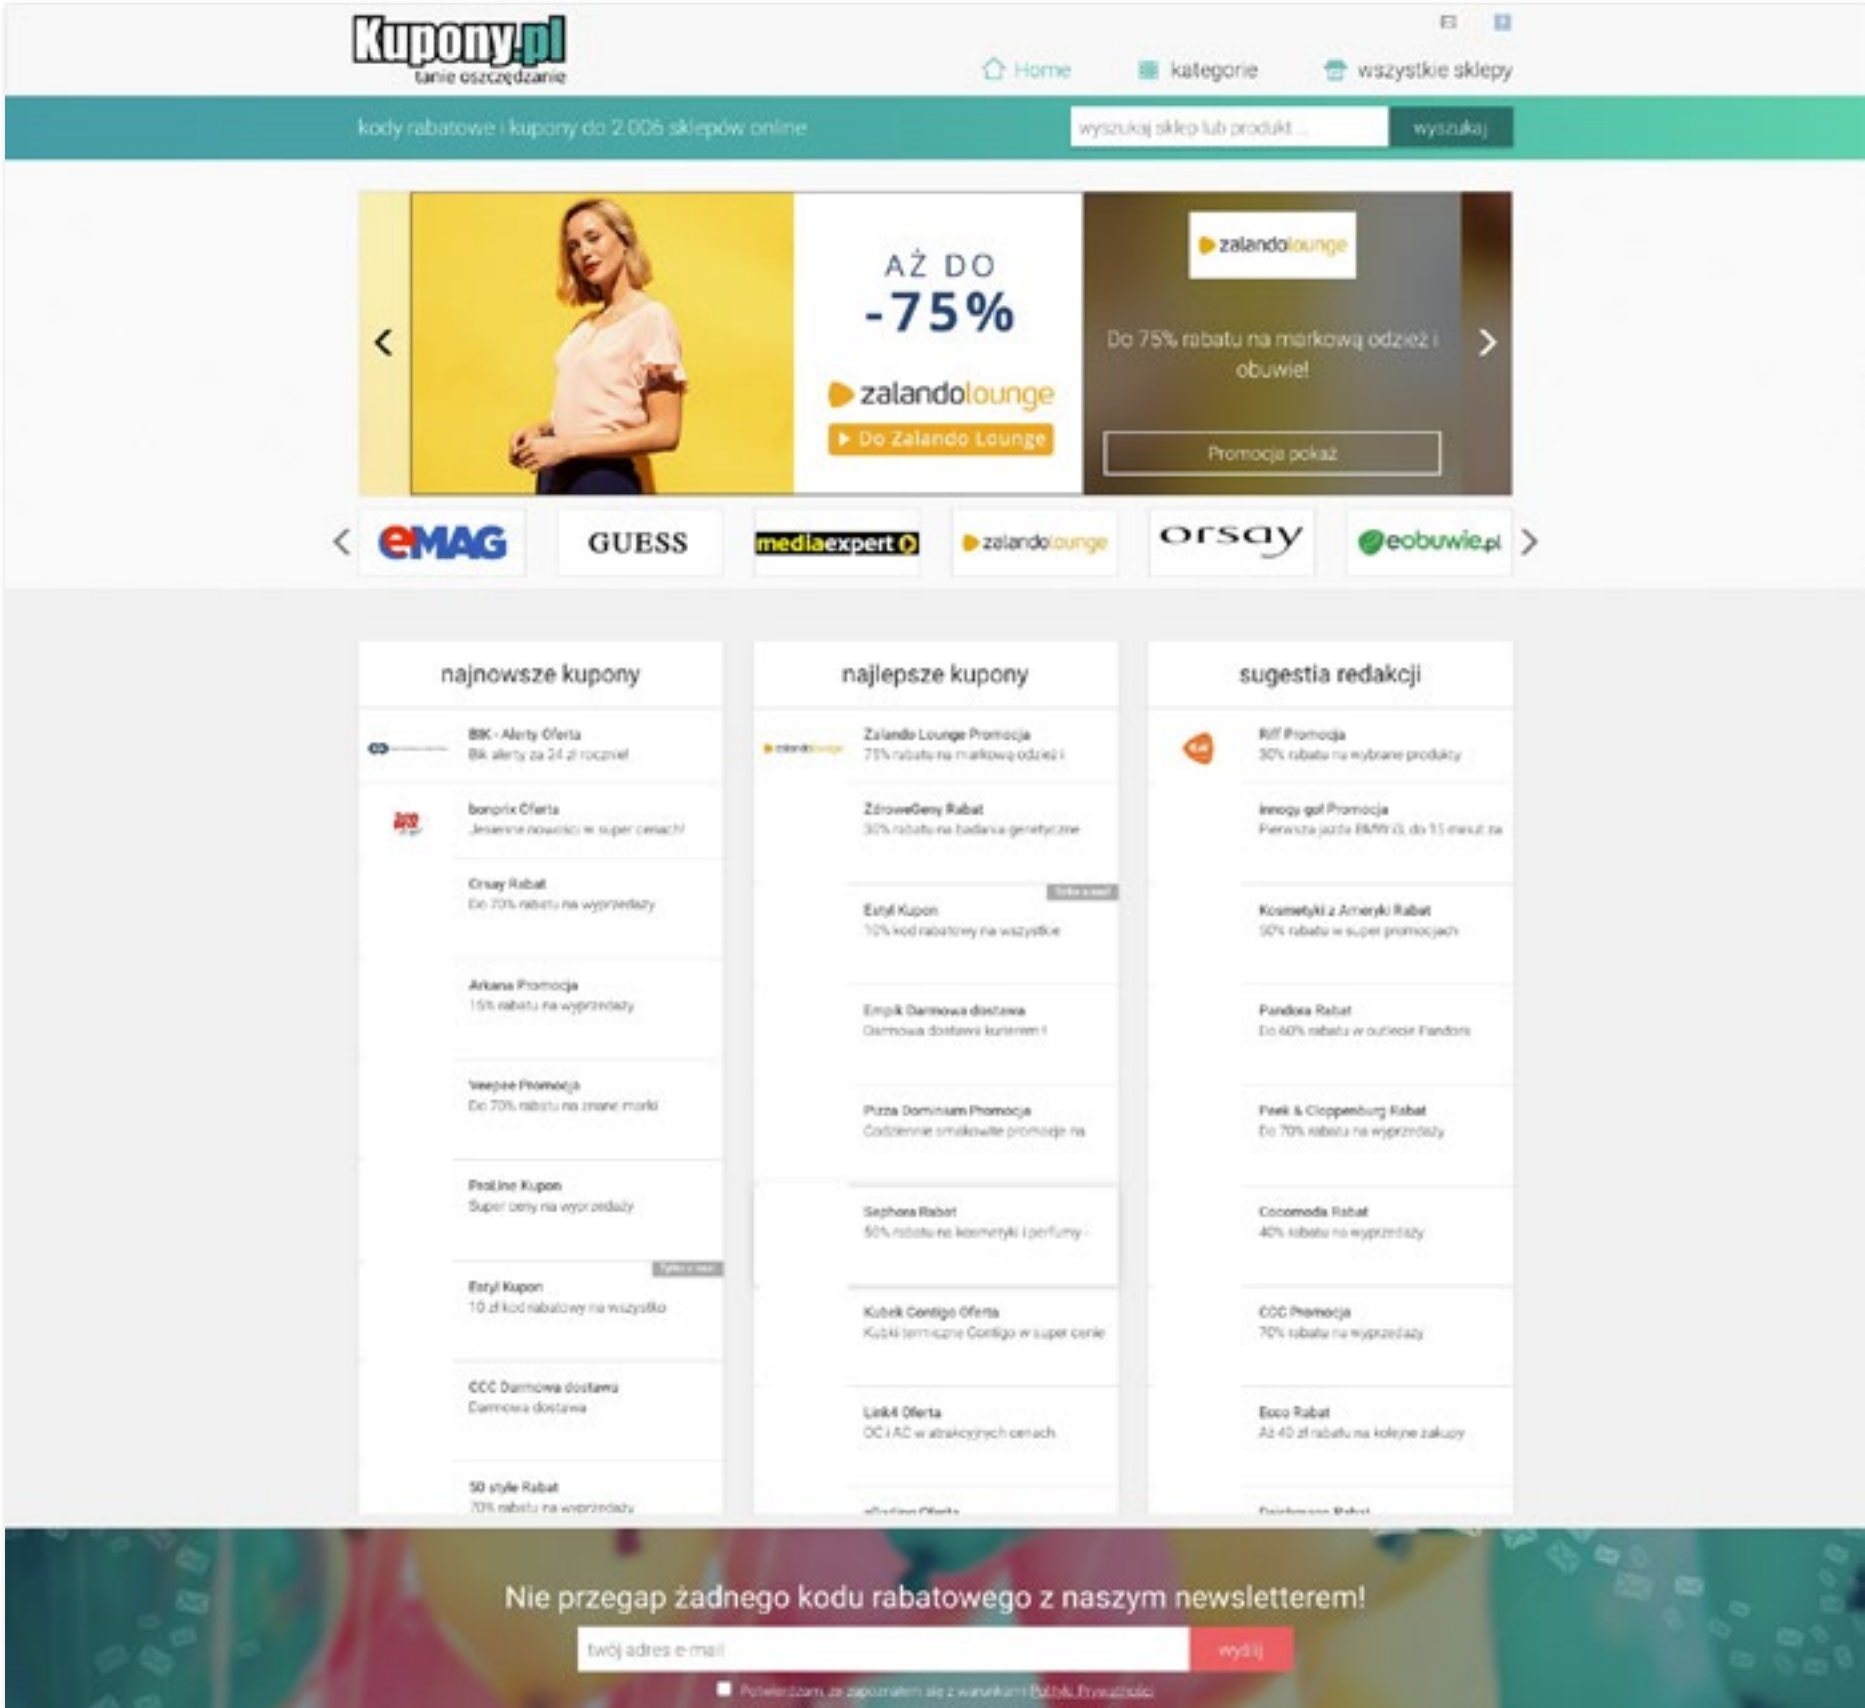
Kupony.pl
tanie oszczędzanie

Home kategorie wszystkie sklepy

kody rabatowe i kupony do 2.006 sklepów online

wyszukaj sklep lub produkt... wyszukaj

AŻ DO
-75%
zalandolounge
Do Zalando Lounge

zalandolounge
Do 75% rabatu na markową odzież i obuwie!
Promocja pokaż

eMAG GUESS mediaexpert zalandolounge orsay eobuwie.pl

najnowsze kupony

BIK - Alerty Oferta
Bik alerty za 24 zł rocznie!

bonprix Oferta
Jesienne nowości w super cenach!

Orsay Rabat
Do 70% rabatu na wyprzedaży

Arkana Promocja
15% rabatu na wyprzedaży

Veepee Promocja
Do 70% rabatu na znane marki

ProLine Kupon
Super ceny na wyprzedaży

Estyl Kupon
10 zł kod rabatowy na wszystko

CCC Darmowa dostawa
Darmowa dostawa

50 style Rabat
70% rabatu na wyprzedaży

najlepsze kupony

Zalando Lounge Promocja
75% rabatu na markową odzież i

ZdroweGeny Rabat
30% rabatu na badania genetyczne

Estyl Kupon
10% kod rabatowy na wszystko

Empik Darmowa dostawa
Darmowa dostawa kurierem !

Pizza Dominium Promocja
Codziennie smakowite promocje na

Sephora Rabat
50% rabatu na kosmetyki i perfumy

Kubek Contigo Oferta
Kubki termiczne Contigo w super cenie

Link4 Oferta
OC i AC w atrakcyjnych cenach

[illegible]

sugestia redakcji

Riff Promocja
30% rabatu na wybrane produkty

innogy go! Promocja
Pierwsza jazda BMW i3, do 15 minut za

Kosmetyki z Ameryki Rabat
50% rabatu w super promocjach

Pandora Rabat
Do 60% rabatu w outlecie Pandora

Peek & Cloppenburg Rabat
Do 70% rabatu na wyprzedaży

Cocomoda Rabat
40% rabatu na wyprzedaży

CCC Promocja
70% rabatu na wyprzedaży

Ecco Rabat
Aż 40 zł rabatu na kolejne zakupy

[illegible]

Nie przegap żadnego kodu rabatowego z naszym newsletterem!
twój adres e-mail wyślij
Potwierdzam, że zapoznałem się z warunkami Polityki Prywatności